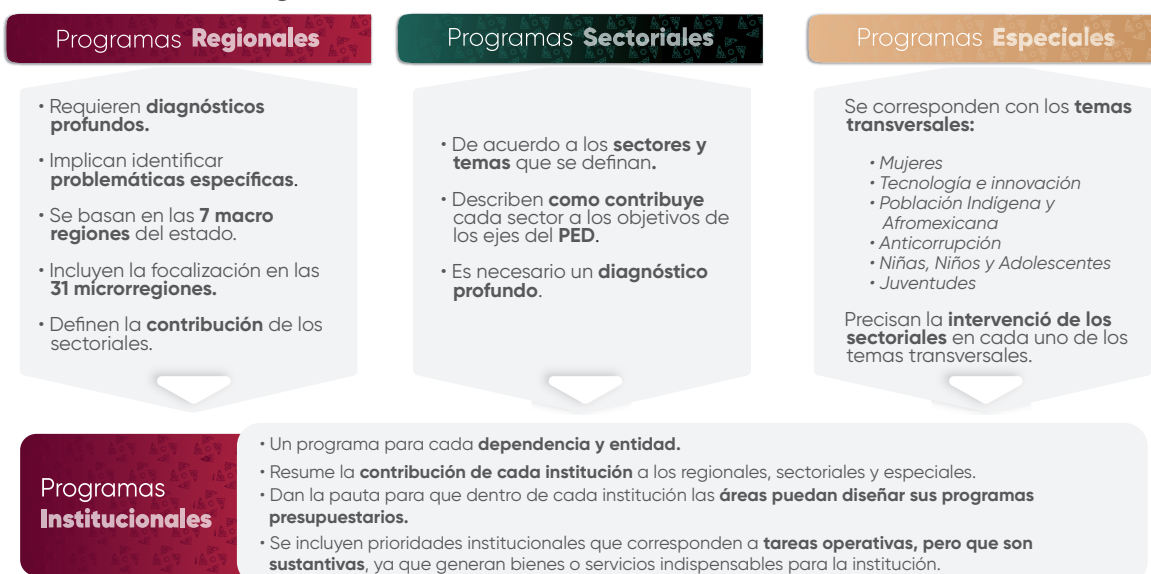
Programas **Regionales**

• Requieren **diagnósticos profundos.**

• Implican identificar **problemáticas específicas**.

• Se basan en las **7 macro regiones** del estado.

• Incluyen la focalización en las **31 microrregiones.**

• Definen la **contribución** de los sectoriales.

Programas **Sectoriales**

• De acuerdo a los **sectores y temas** que se definan**.**

• Describen **como contribuye** cada sector a los objetivos de los ejes del **PED**.

• Es necesario un **diagnóstico profundo**.

Programas **Especiales**

Se corresponden con los **temas transversales:**

• *Mujeres*
• *Tecnología e innovación*
• *Población Indígena y Afromexicana*
• *Anticorrupción*
• *Niñas, Niños y Adolescentes*
• *Juventudes*

Precisan la **intervenció de los sectoriales** en cada uno de los temas transversales.

Programas **Institucionales**

• Un programa para cada **dependencia y entidad.**

• Resume la **contribución de cada institución** a los regionales, sectoriales y especiales.

• Dan la pauta para que dentro de cada institución las **áreas puedan diseñar sus programas presupuestarios.**

• Se incluyen prioridades institucionales que corresponden a **tareas operativas, pero que son sustantivas**, ya que generan bienes o servicios indispensables para la institución.